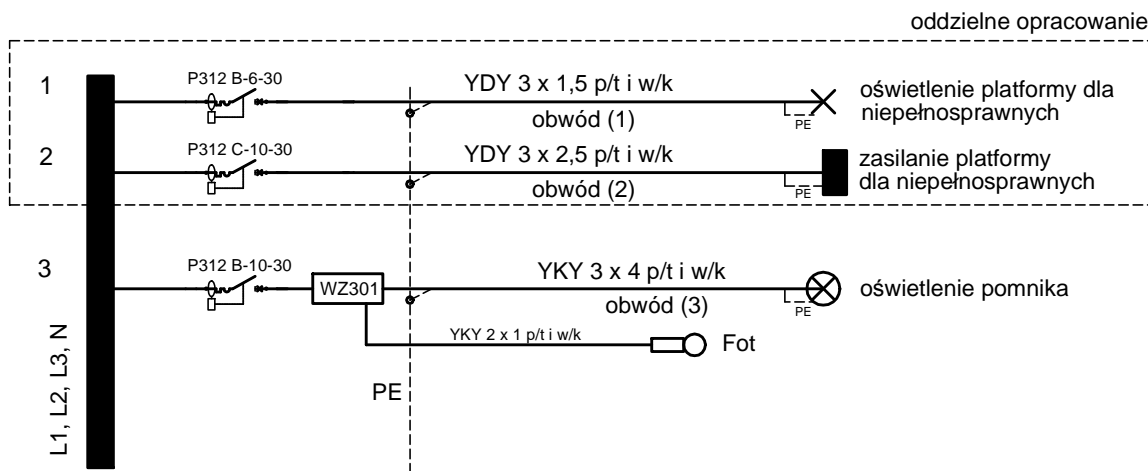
oddzielne opracowanie

1
P312 B-6-30
YDY 3 x 1,5 p/t i w/k
obwód (1)
PE
oświetlenie platformy dla niepełnosprawnych

2
P312 C-10-30
YDY 3 x 2,5 p/t i w/k
obwód (2)
PE
zasilanie platformy dla niepełnosprawnych

3
P312 B-10-30
WZ301
YKY 3 x 4 p/t i w/k
obwód (3)
PE
oświetlenie pomnika
YKY 2 x 1 p/t i w/k
Fot

PE

L1, L2, L3, N